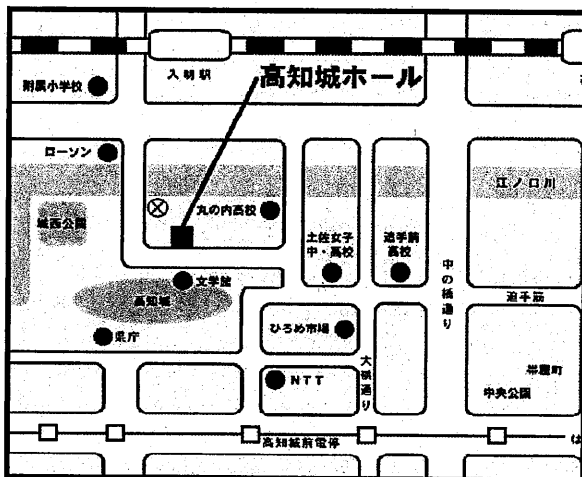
附属小学校

入明駅

高知城ホール

ローソン

城西公園

丸の内高校

土佐女子中・高校

追手前高校

江ノ口川

文学館

高知城

中の橋通り

追手筋

県庁

ひろめ市場

大橋通り

帯屋町

NTT

中央公園

高知城前電停

は